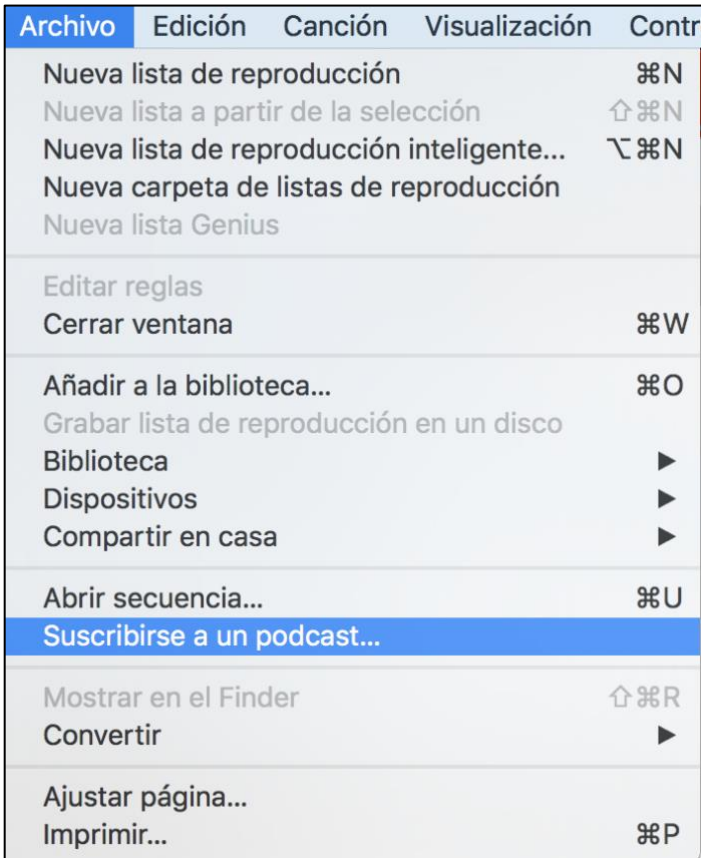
Archivo Edición Canción Visualización Contr

Nueva lista de reproducción ⌘N
Nueva lista a partir de la selección ⇧⌘N
Nueva lista de reproducción inteligente... ⌥⌘N
Nueva carpeta de listas de reproducción
Nueva lista Genius

Editar reglas
Cerrar ventana ⌘W

Añadir a la biblioteca... ⌘O
Grabar lista de reproducción en un disco
Biblioteca ▶
Dispositivos ▶
Compartir en casa ▶

Abrir secuencia... ⌘U
Suscribirse a un podcast...

Mostrar en el Finder ⇧⌘R
Convertir ▶

Ajustar página...
Imprimir... ⌘P